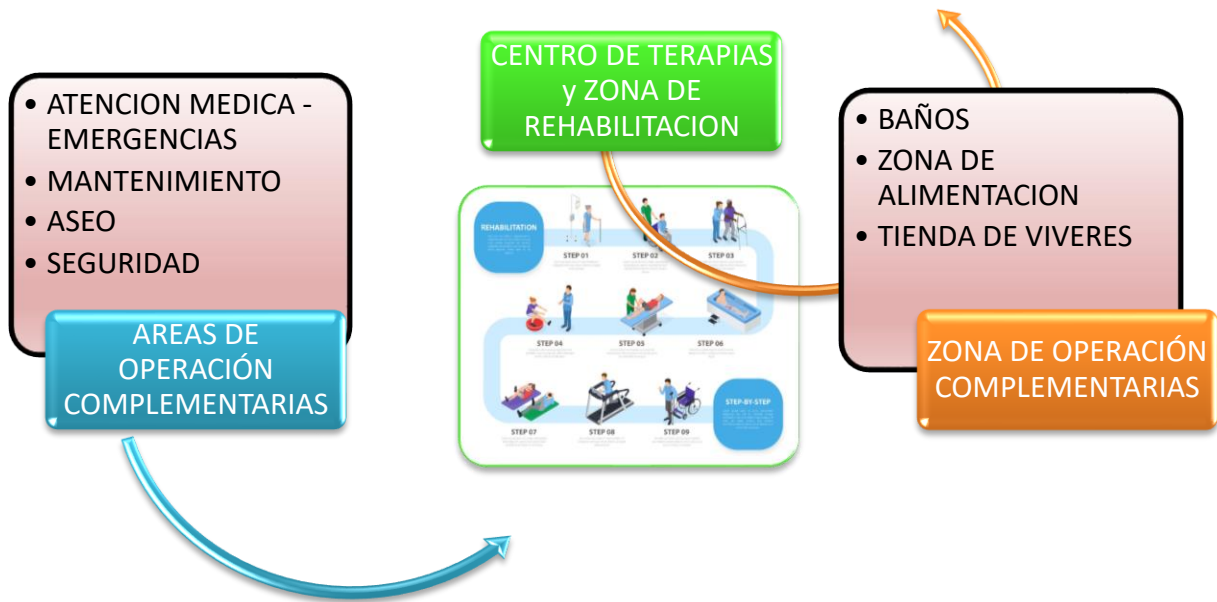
• ATENCION MEDICA - EMERGENCIAS
• MANTENIMIENTO
• ASEO
• SEGURIDAD

AREAS DE OPERACIÓN COMPLEMENTARIAS

CENTRO DE TERAPIAS y ZONA DE REHABILITACION

REHABILITATION

STEP 01
STEP 02
STEP 03
STEP 04
STEP 05
STEP 06
STEP 07
STEP 08
STEP 09

STEP-BY-STEP

• BAÑOS
• ZONA DE ALIMENTACION
• TIENDA DE VIVERES

ZONA DE OPERACIÓN COMPLEMENTARIAS